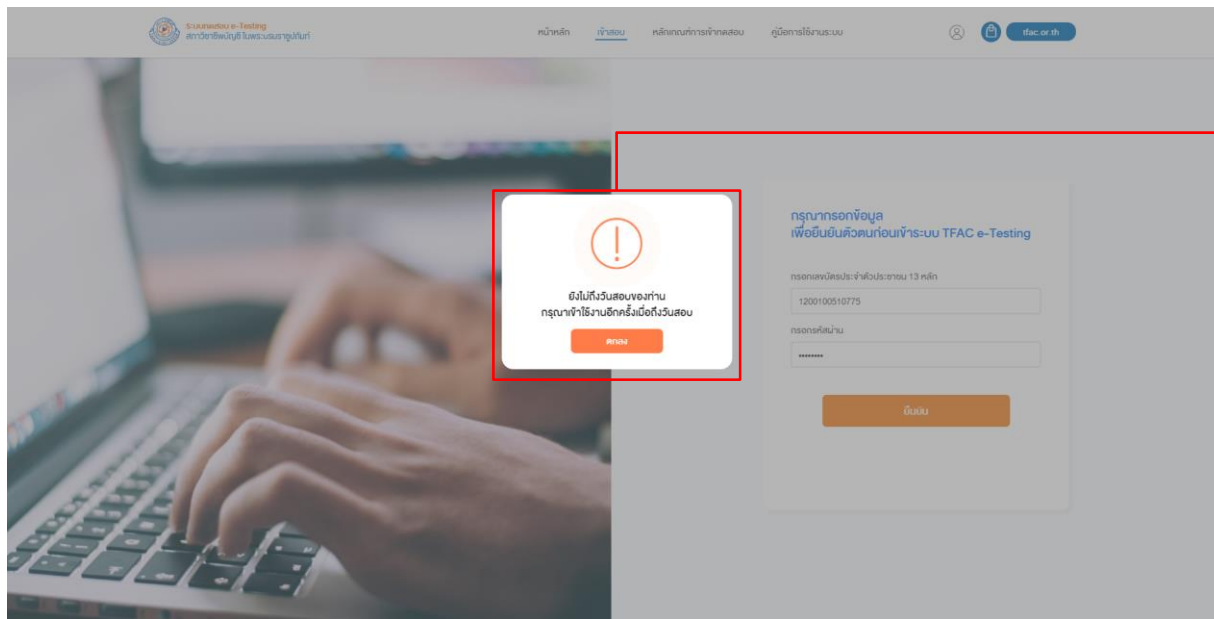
ระบบทดสอบ e-Testing
สภาวิชาชีพบัญชี ในพระบรมราชูปถัมภ์

หน้าหลัก เข้าสอบ หลักเกณฑ์การเข้าทดสอบ คู่มือการใช้งานระบบ

tfac.or.th

กรุณากรอกข้อมูล
เพื่อยืนยันตัวตนก่อนเข้าระบบ TFAC e-Testing

กรอกเลขบัตรประจำตัวประชาชน 13 หลัก

1200100510775

กรอกรหัสผ่าน

••••••••

ยืนยัน

ยังไม่ถึงวันสอบของท่าน
กรุณาเข้าใช้งานอีกครั้งเมื่อถึงวันสอบ

ตกลง